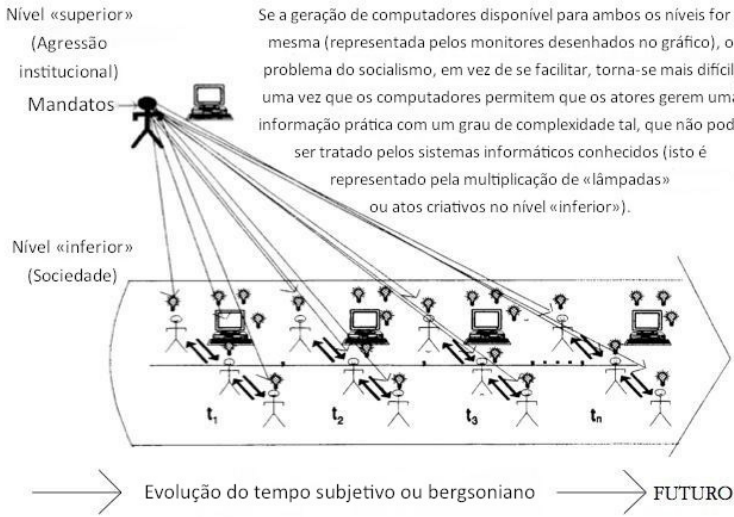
Nível «superior»
(Agressão institucional)

Mandatos

Se a geração de computadores disponível para ambos os níveis for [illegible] mesma (representada pelos monitores desenhados no gráfico), o problema do socialismo, em vez de se facilitar, torna-se mais difícil uma vez que os computadores permitem que os atores gerem uma informação prática com um grau de complexidade tal, que não pod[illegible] ser tratado pelos sistemas informáticos conhecidos (isto é representado pela multiplicação de «lâmpadas» ou atos criativos no nível «inferior»).

Nível «inferior»
(Sociedade)

$t_1$ $t_2$ $t_3$ $t_n$

Evolução do tempo subjetivo ou bergsoniano

FUTURO